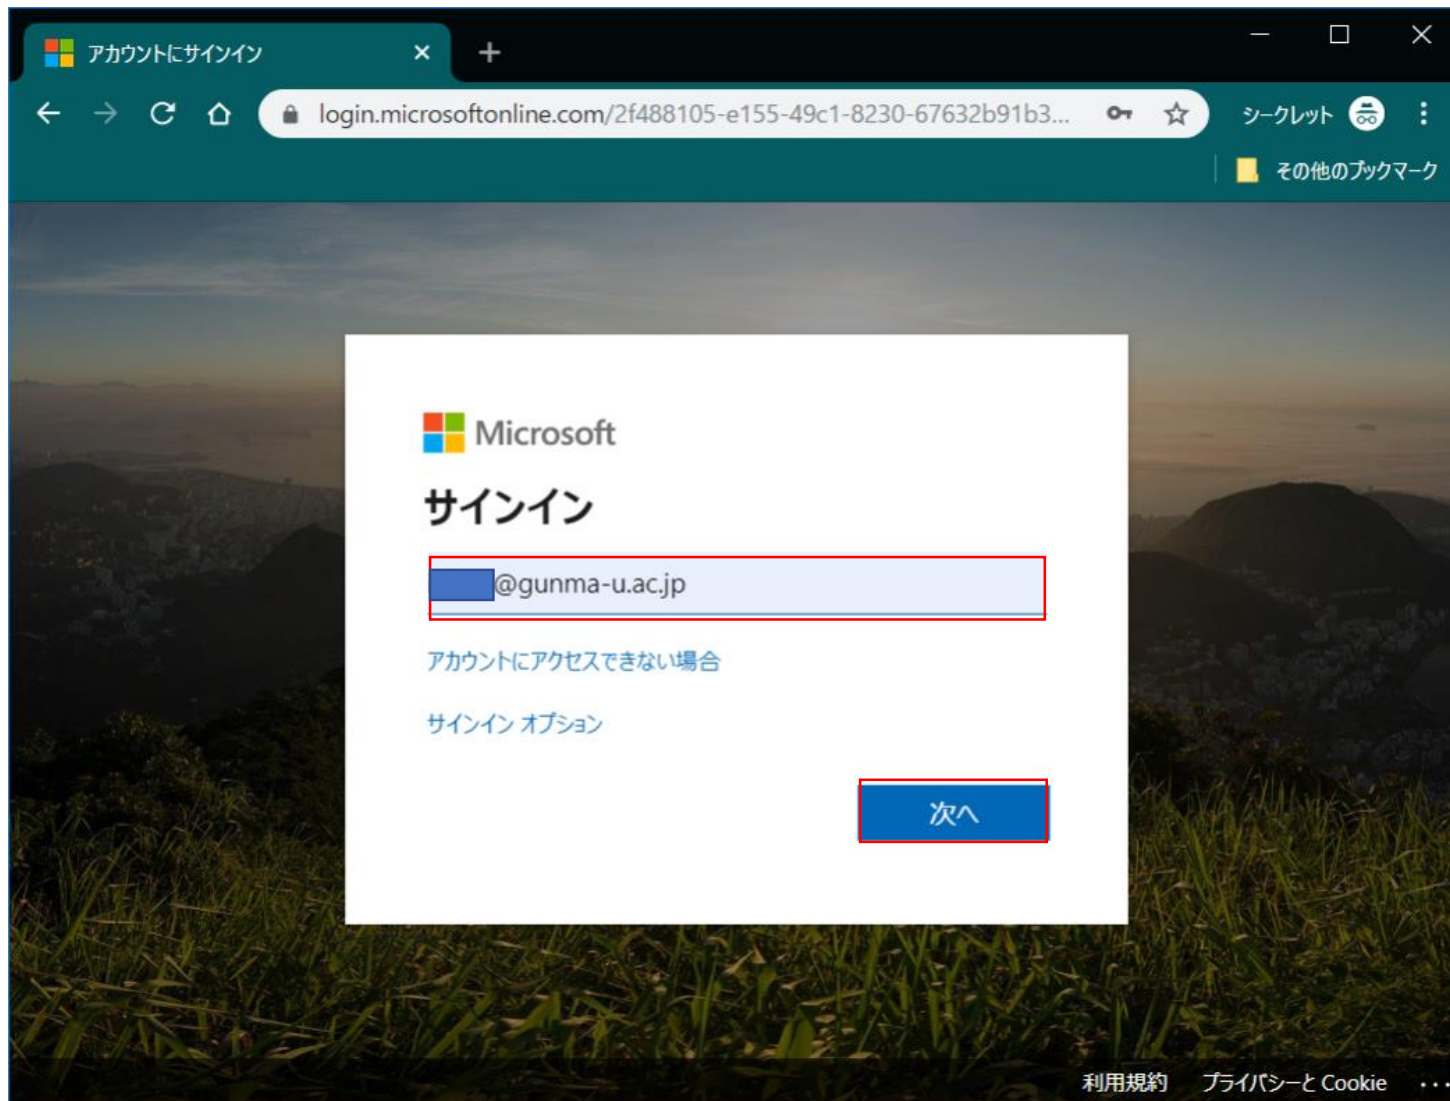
アカウントにサインイン ×
+
login.microsoftonline.com/2f488105-e155-49c1-8230-67632b91b3...
シークレット
その他のブックマーク

Microsoft
サインイン
@gunma-u.ac.jp
アカウントにアクセスできない場合
サインイン オプション
次へ

利用規約 プライバシーと Cookie ...